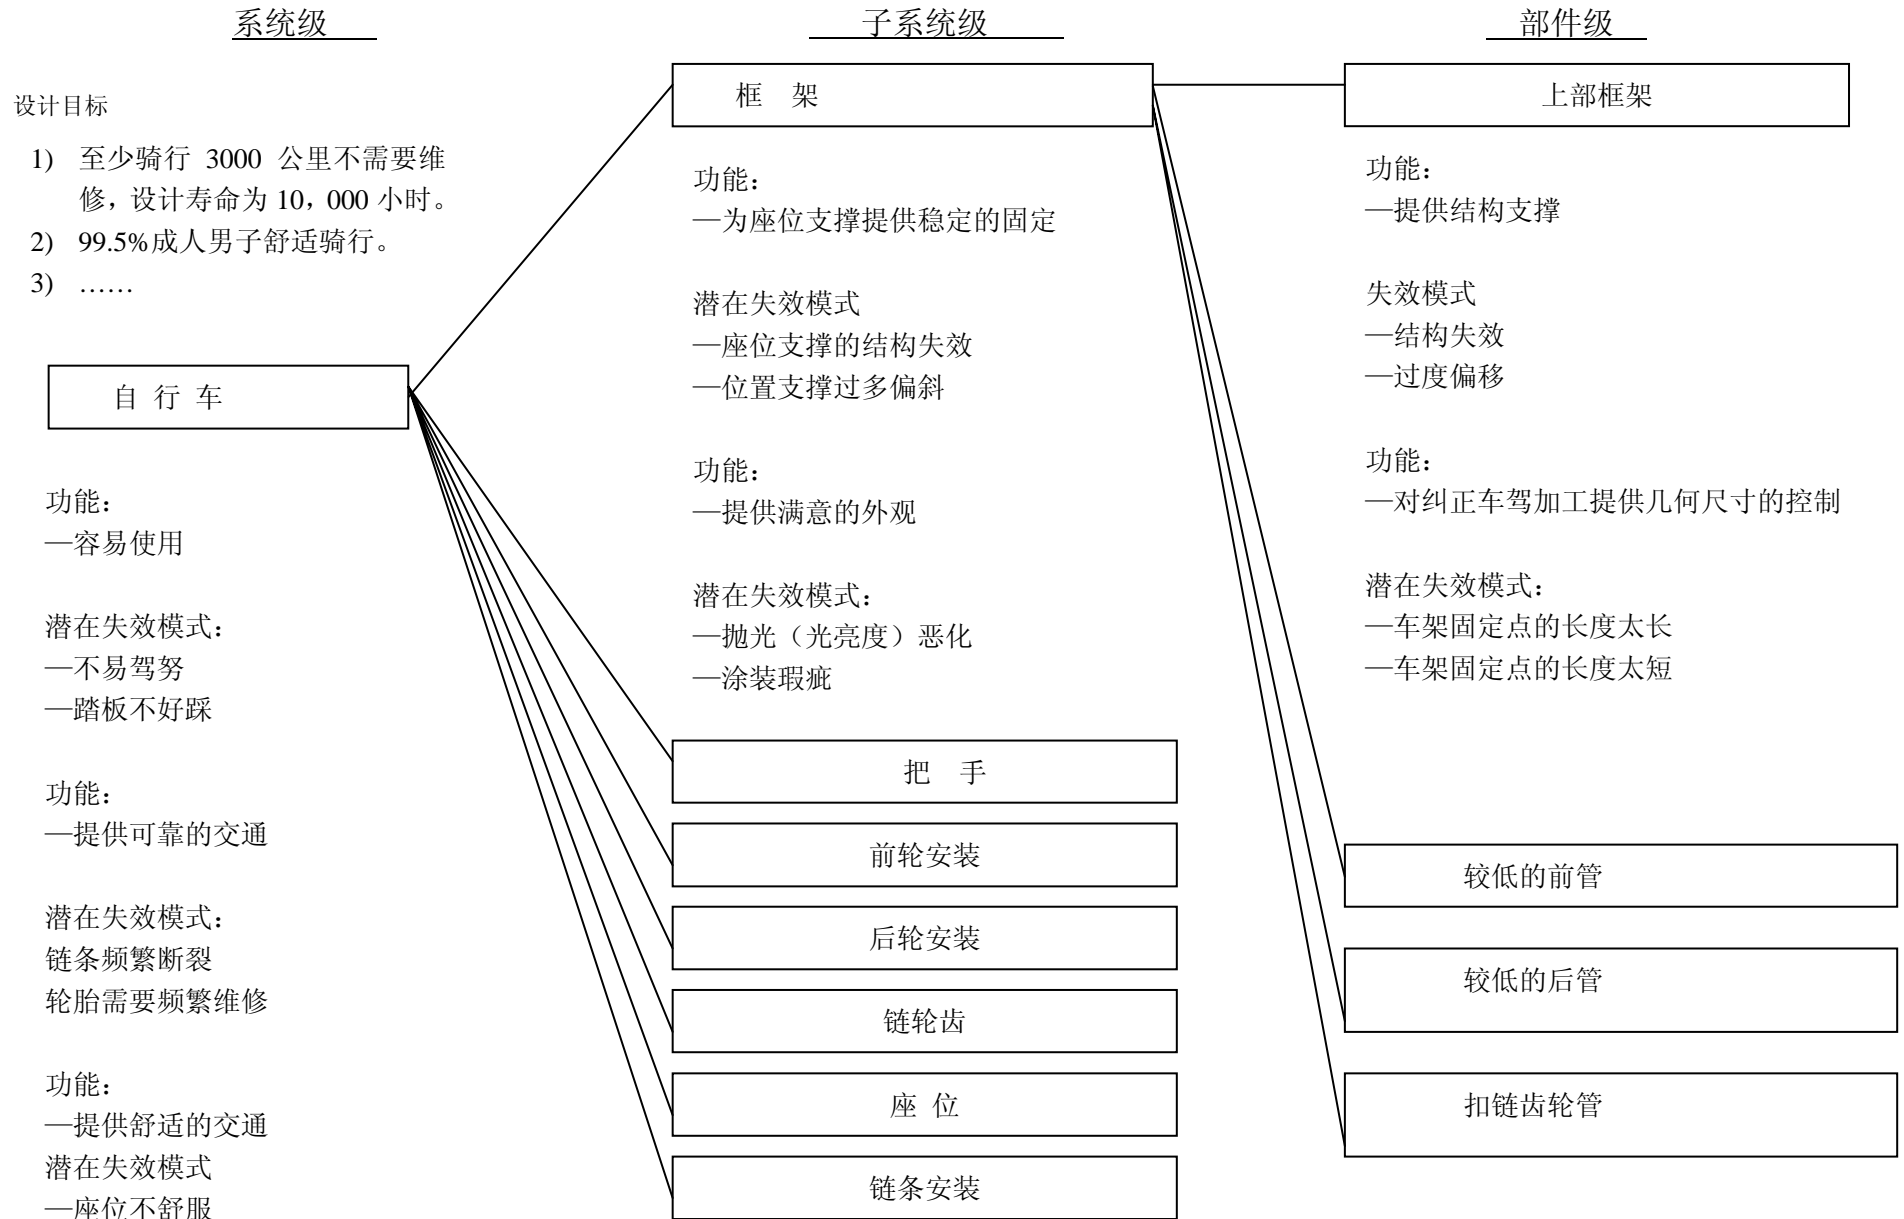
系统级

设计目标

1) 至少骑行 3000 公里不需要维修，设计寿命为 10，000 小时。
2) 99.5%成人男子舒适骑行。
3) ……

自 行 车

功能：
—容易使用

潜在失效模式：
—不易驾努
—踏板不好踩

功能：
—提供可靠的交通

潜在失效模式：
链条频繁断裂
轮胎需要频繁维修

功能：
—提供舒适的交通
潜在失效模式
—座位不舒服

子系统级

框 架

功能：
—为座位支撑提供稳定的固定

潜在失效模式
—座位支撑的结构失效
—位置支撑过多偏斜

功能：
—提供满意的外观

潜在失效模式：
—抛光（光亮度）恶化
—涂装瑕疵

把 手

前轮安装

后轮安装

链轮齿

座 位

链条安装

部件级

上部框架

功能：
—提供结构支撑

失效模式
—结构失效
—过度偏移

功能：
—对纠正车驾加工提供几何尺寸的控制

潜在失效模式：
—车架固定点的长度太长
—车架固定点的长度太短

较低的前管

较低的后管

扣链齿轮管